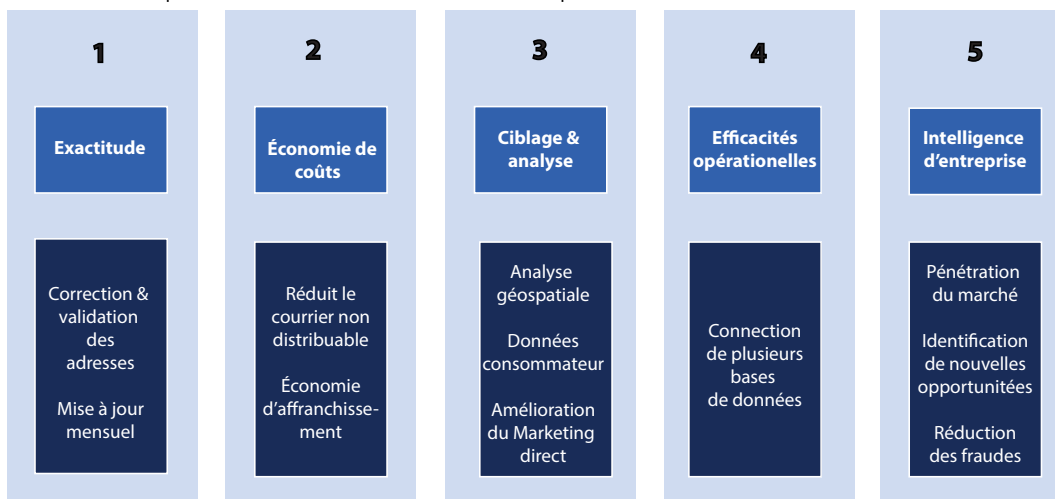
1

Exactitude

Correction & validation des adresses

Mise à jour mensuel

2

Économie de coûts

Réduit le courrier non distribuable

Économie d'affranchissement

3

Ciblage & analyse

Analyse géospatiale

Données consommateur

Amélioration du Marketing direct

4

Efficacités opérationelles

Connection de plusieurs bases de données

5

Intelligence d'entreprise

Pénétration du marché

Identification de nouvelles opportunitées

Réduction des fraudes